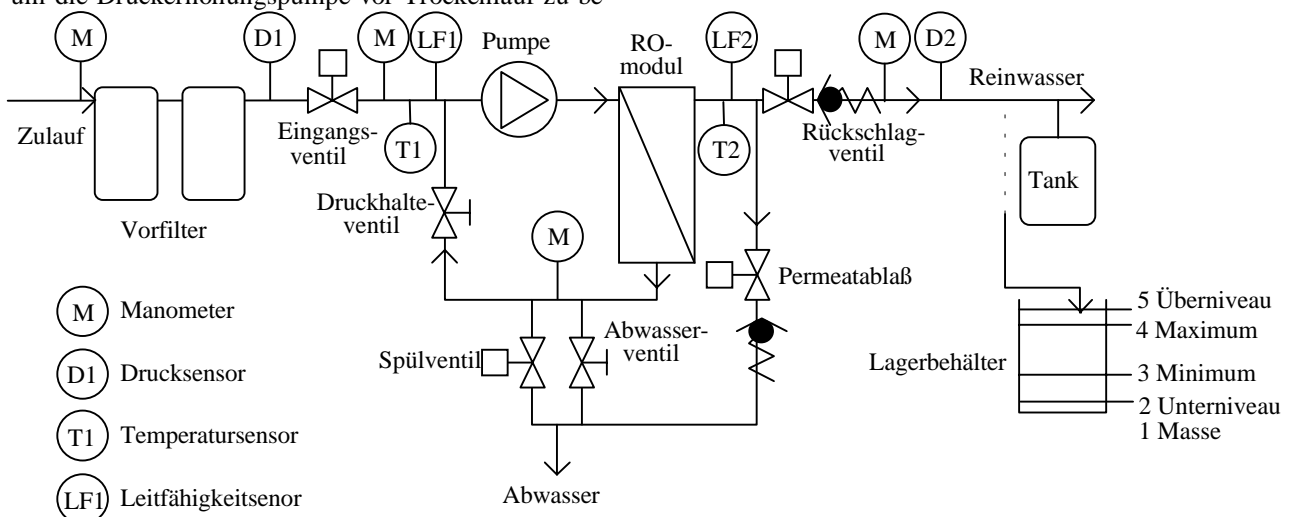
um die Druckerhöhungspumpe vor Trockenlauf zu sc

M
D1
M
LF1
Pumpe
RO-modul
LF2
M
D2
Reinwasser
Zulauf
Eingangsventil
T1
T2
Rückschlagventil
Tank
Druckhalteventil
Vorfilter
M
Permeatablaß
M Manometer
D1 Drucksensor
T1 Temperatursensor
LF1 Leitfähigkeitsenor
Spülventil
Abwasserventil
Abwasser
Lagerbehälter
5 Überniveau
4 Maximum
3 Minimum
2 Unterniveau
1 Masse